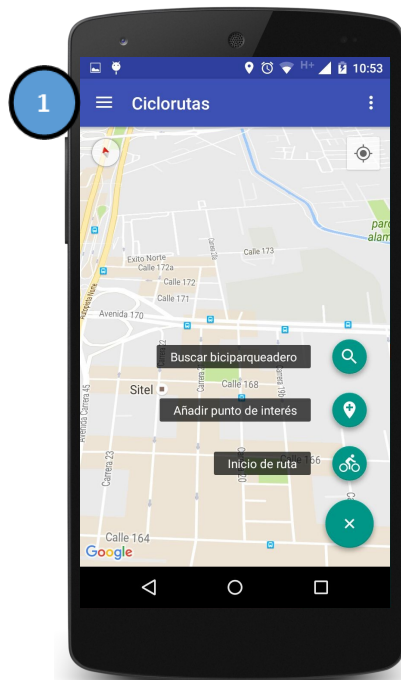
1

10:53

Ciclorutas

Exito Norte
Calle 172a
Calle 172
Calle 171
Calle 173
Avenida 170
Calle 168
Sitel
Calle 166
Calle 164
parq
alam

Buscar biciparqueadero
Añadir punto de interés
Inicio de ruta

Google